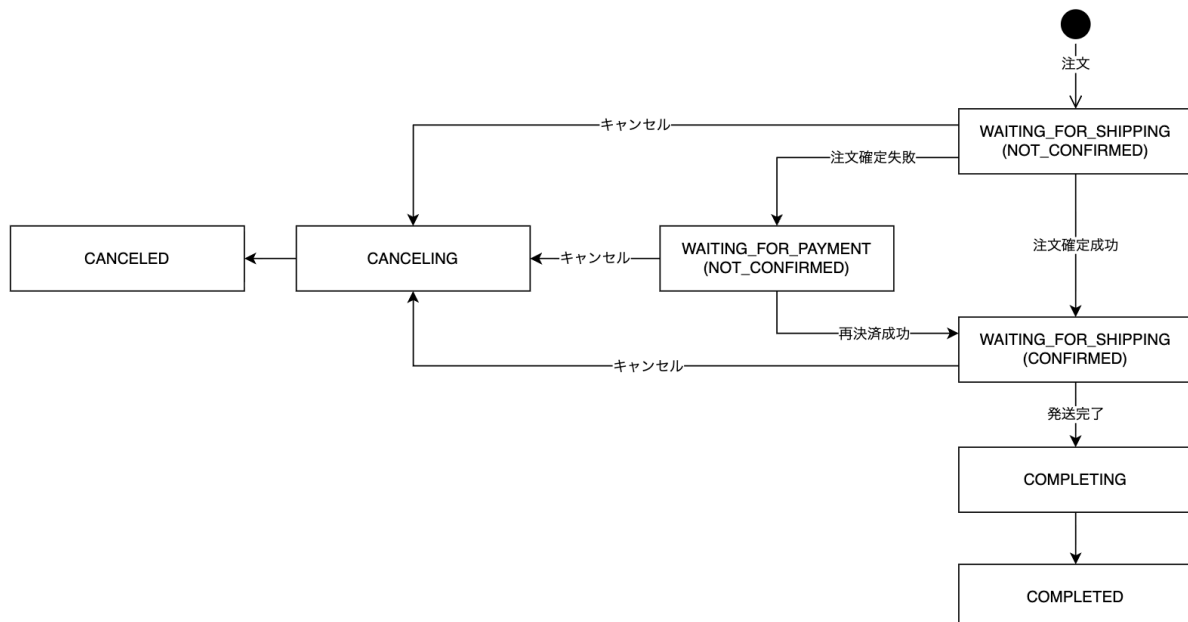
注文

WAITING_FOR_SHIPPING (NOT_CONFIRMED)

キャンセル

注文確定失敗

CANCELED

CANCELING

キャンセル

WAITING_FOR_PAYMENT (NOT_CONFIRMED)

注文確定成功

再決済成功

WAITING_FOR_SHIPPING (CONFIRMED)

キャンセル

発送完了

COMPLETING

COMPLETED